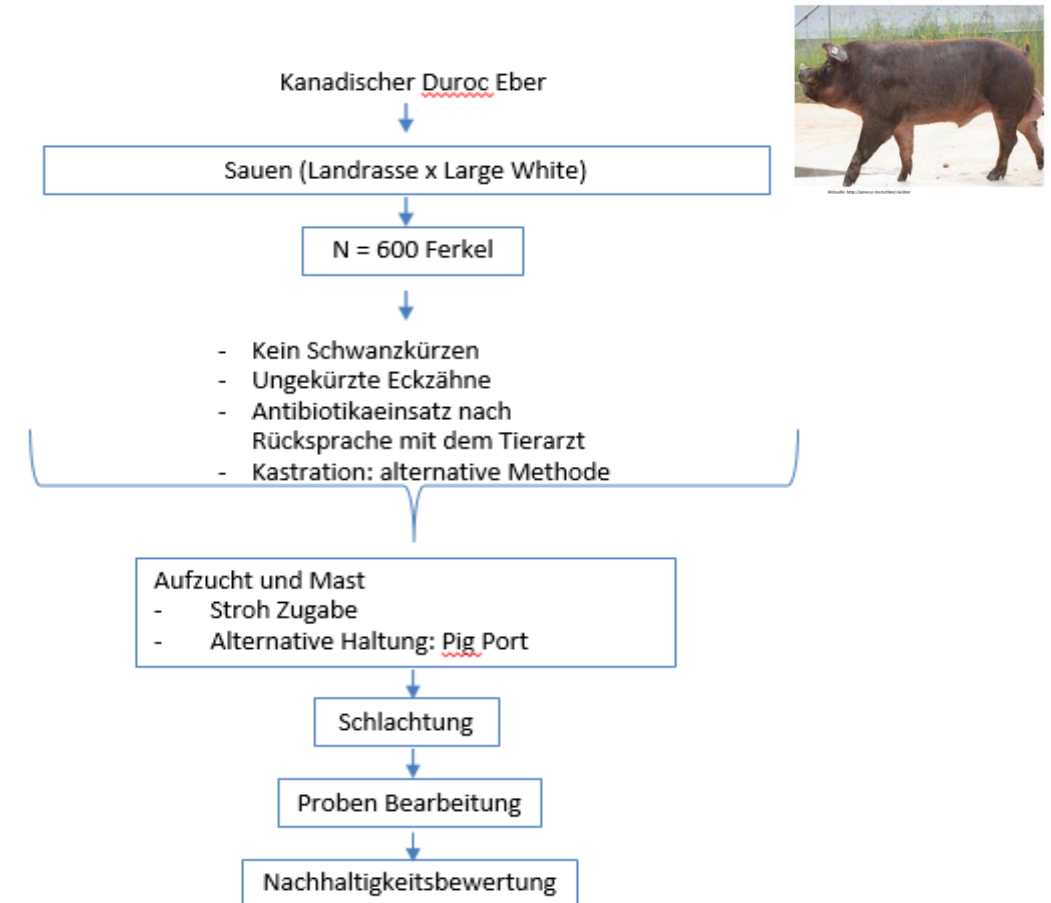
Kanadischer Duroc Eber

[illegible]

Sauen (Landrasse x Large White)

N = 600 Ferkel

- Kein Schwanzkürzen
- Ungekürzte Eckzähne
- Antibiotikaeinsatz nach Rücksprache mit dem Tierarzt
- Kastration: alternative Methode

Aufzucht und Mast
- Stroh Zugabe
- Alternative Haltung: Pig Port

Schlachtung

Proben Bearbeitung

Nachhaltigkeitsbewertung